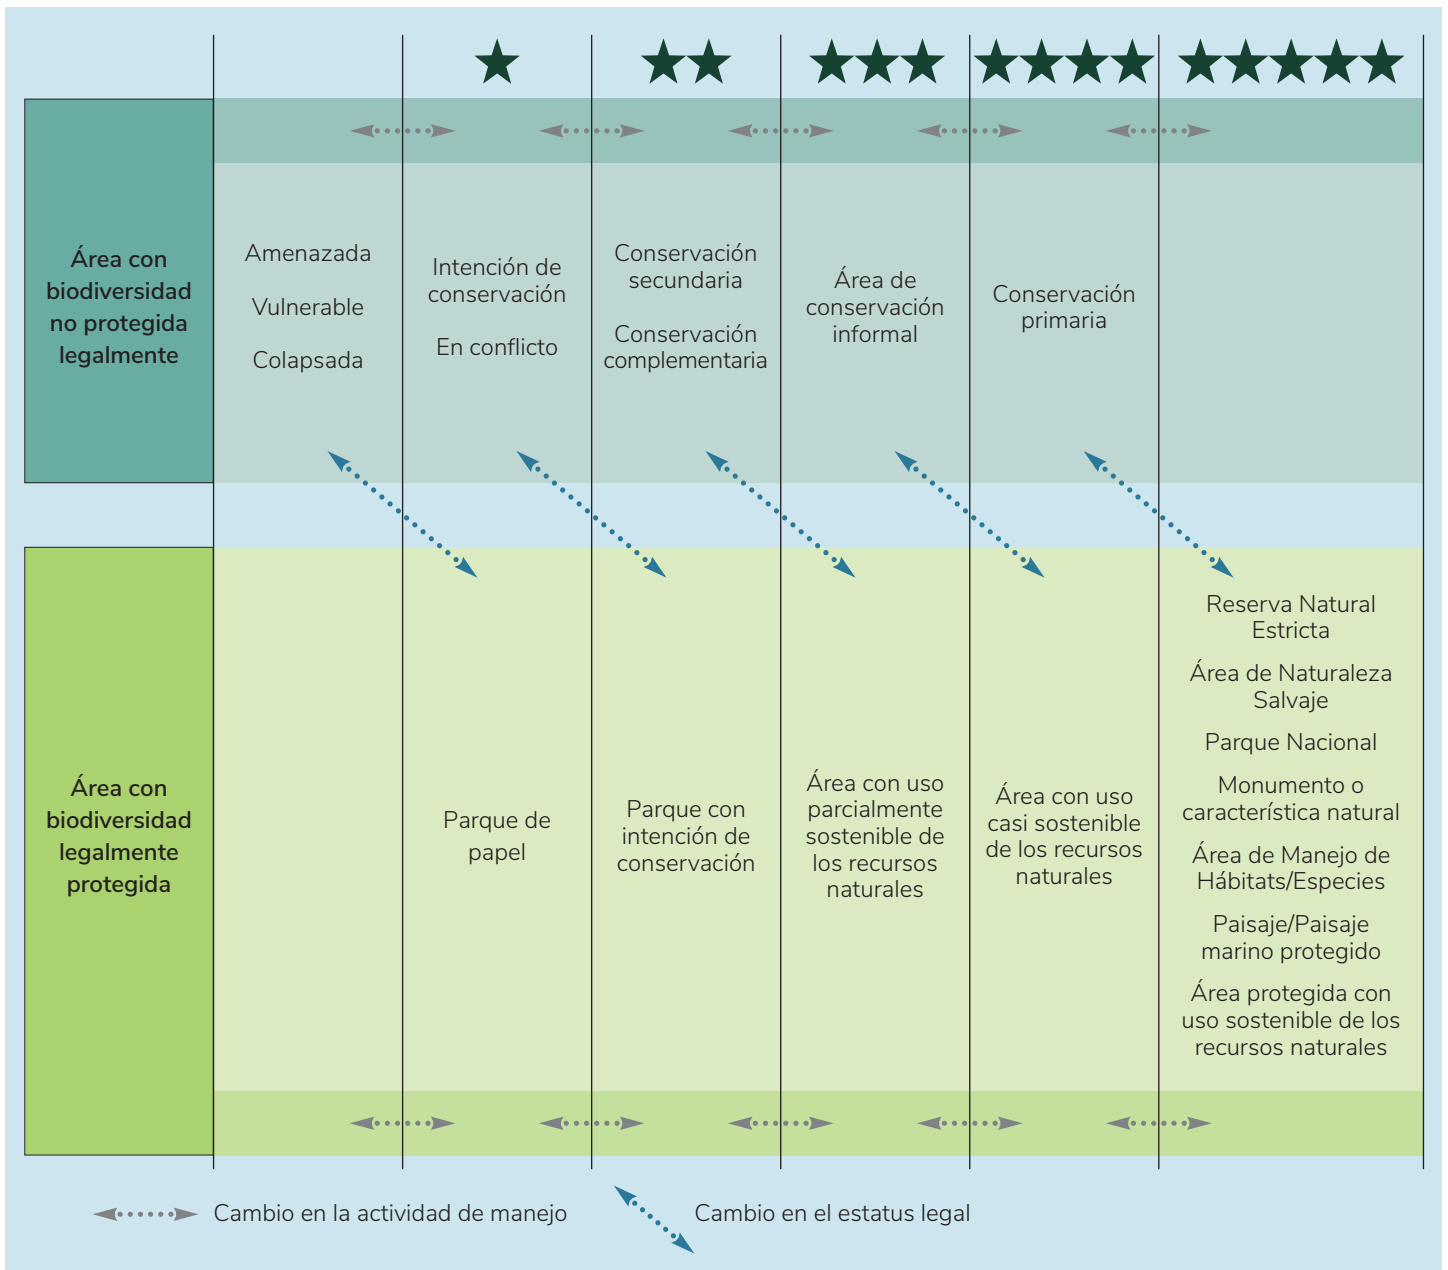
| | | ★ | ★★ | ★★★ | ★★★★ | ★★★★★ |
|---|---|---|---|---|---|---|
| **Área con biodiversidad no protegida legalmente** | Amenazada<br>Vulnerable<br>Colapsada | Intención de conservación<br>En conflicto | Conservación secundaria<br>Conservación complementaria | Área de conservación informal | Conservación primaria | |
| **Área con biodiversidad legalmente protegida** | | Parque de papel | Parque con intención de conservación | Área con uso parcialmente sostenible de los recursos naturales | Área con uso casi sostenible de los recursos naturales | Reserva Natural Estricta<br>Área de Naturaleza Salvaje<br>Parque Nacional<br>Monumento o característica natural<br>Área de Manejo de Hábitats/Especies<br>Paisaje/Paisaje marino protegido<br>Área protegida con uso sostenible de los recursos naturales |

Cambio en la actividad de manejo

Cambio en el estatus legal